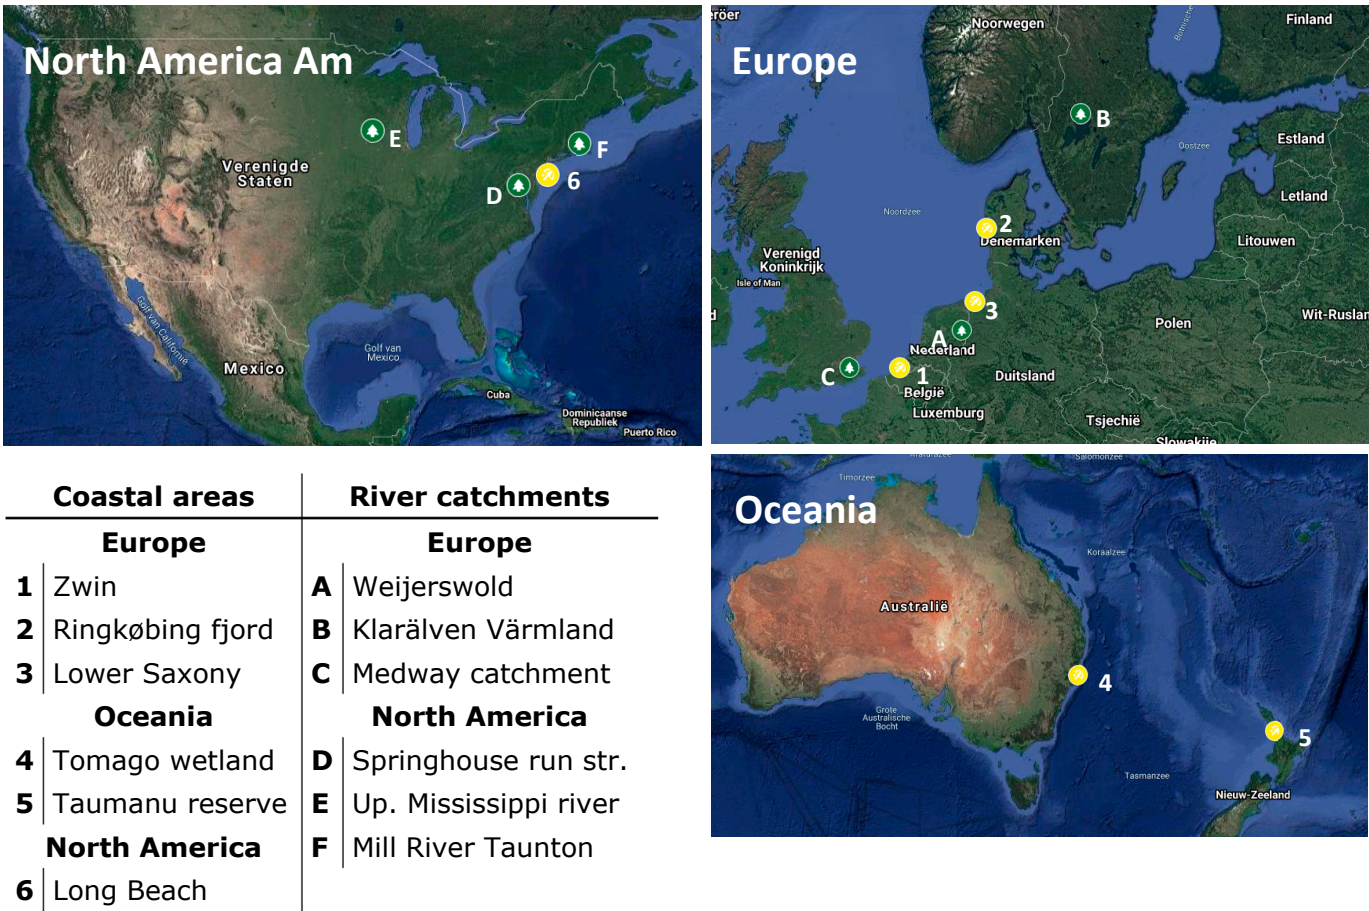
North America Am

Verenigde Staten

E

F

D

6

Golf van Californië

Mexico

Golf van Mexico

Cuba

Dominicaanse Republiek

Puerto Rico

Europe

ëroer

Noorwegen

Finland

B

Oostzee

Estland

Letland

Noordzee

2

Denemarken

Litouwen

Verenigd Koninkrijk

Isle of Man

3

Polen

Wit-Ruslan

A

Nederland

C

1

België

Duitsland

Luxemburg

Tsjechië

Slowakije

| Coastal areas | | River catchments | |
|---|---|---|---|
| **Europe** | | **Europe** | |
| 1 | Zwin | A | Weijerswold |
| 2 | Ringkøbing fjord | B | Klarälven Värmland |
| 3 | Lower Saxony | C | Medway catchment |
| **Oceania** | | **North America** | |
| 4 | Tomago wetland | D | Springhouse run str. |
| 5 | Taumanu reserve | E | Up. Mississippi river |
| **North America** | | F | Mill River Taunton |
| 6 | Long Beach | | |

Oceania

Timorzee

Salomonzee

Koraalzee

Australië

4

Grote Australische Bocht

5

Tasmanzee

Nieuw-Zeeland